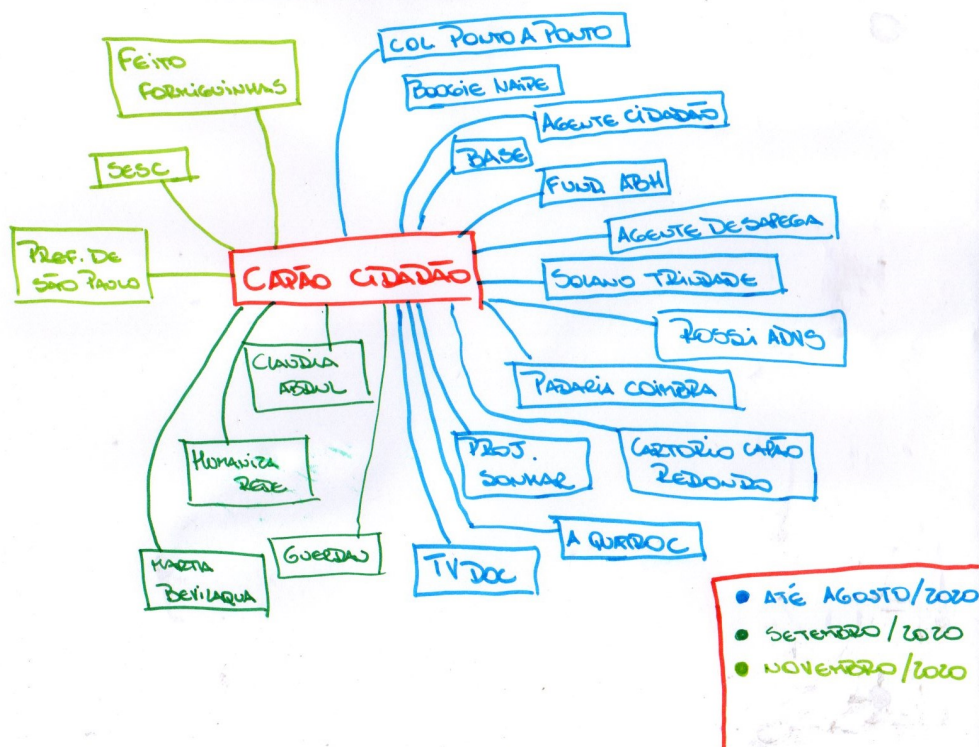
CAPÃO CIDADÃO

FEITO FORMIGUINHAS

SESC

PROF. DE SÃO PAULO

COL PONTO A PONTO

BOOGIE NAIPE

AGENTE CIDADÃO

BASE

FUND ABH

AGENTE DESAPEGA

SOLANO TRINDADE

ROSSI ADVS

PADARIA COIMBRA

PROJ. SONHAR

CARTÓRIO CAPÃO REDONDO

A QUARDC

TV DOC

CLAUDIA ABDUL

HUMANIZA REDE

MARTA BEVILAQUA

GUERDAU

ATÉ AGOSTO/2020

SETEMBRO/2020

NOVEMBRO/2020